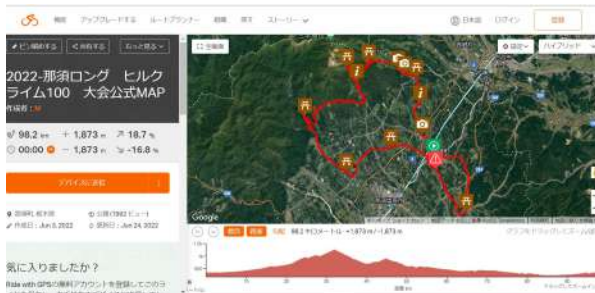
機能　アップグレードする　ルートプランナー　組織　探す　ストーリー

日本語　ログイン　登録

ピン留めする　共有する　もっと見る

2022-那須ロング　ヒルクライム100　大会公式MAP

98.2 km　+ 1,873 m　18.7 %
00:00　− 1,873 m　-16.8 %

デバイスに送信

那須町, 栃木県　公開 (1992 ビュー)
作成日 : Jun 3, 2022　更新日 : Jun 24, 2022

気に入りましたか？

Ride with GPSの無料アカウントを登録してこのら

全画面

設定　ハイブリッド

Google

98.2 キロメートル　+1,873 m / -1,873 m

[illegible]